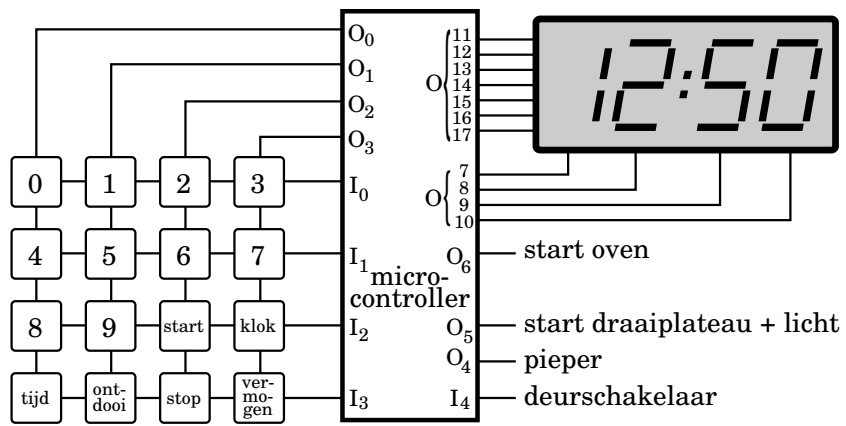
$O_0$
$O_1$
$O_2$
$O_3$
$I_0$
$I_1$
$I_2$
$I_3$
micro-controller
O 11 12 13 14 15 16 17
O 7 8 9 10
12:50
$O_6$ start oven
$O_5$ start draaiplateau + licht
$O_4$ pieper
$I_4$ deurschakelaar

0 1 2 3
4 5 6 7
8 9 start klok
tijd ont-dooi stop ver-mo-gen